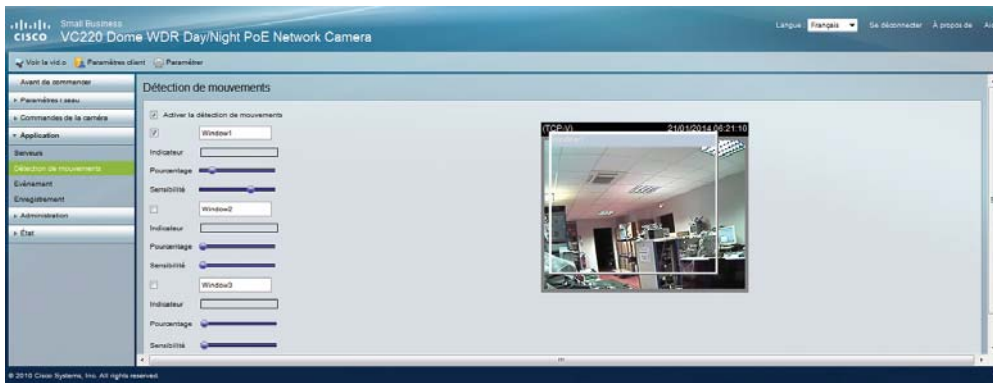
cisco Small Business
VC220 Dome WDR Day/Night PoE Network Camera

Langue Français Se déconnecter À propos de Ai

Voir la vidéo Paramètres client Paramétrer

Avant de commencer
▸ Paramètres réseau
▸ Commandes de la caméra
▾ Application
Serveurs
Détection de mouvements
Événement
Enregistrement
▸ Administration
▸ État

Détection de mouvements

Activer la détection de mouvements

Window1
Indicateur
Pourcentage
Sensibilité

Window2
Indicateur
Pourcentage
Sensibilité

Window3
Indicateur
Pourcentage
Sensibilité

(TCP-V) 21/01/2014 06:21:10

© 2010 Cisco Systems, Inc. All rights reserved.